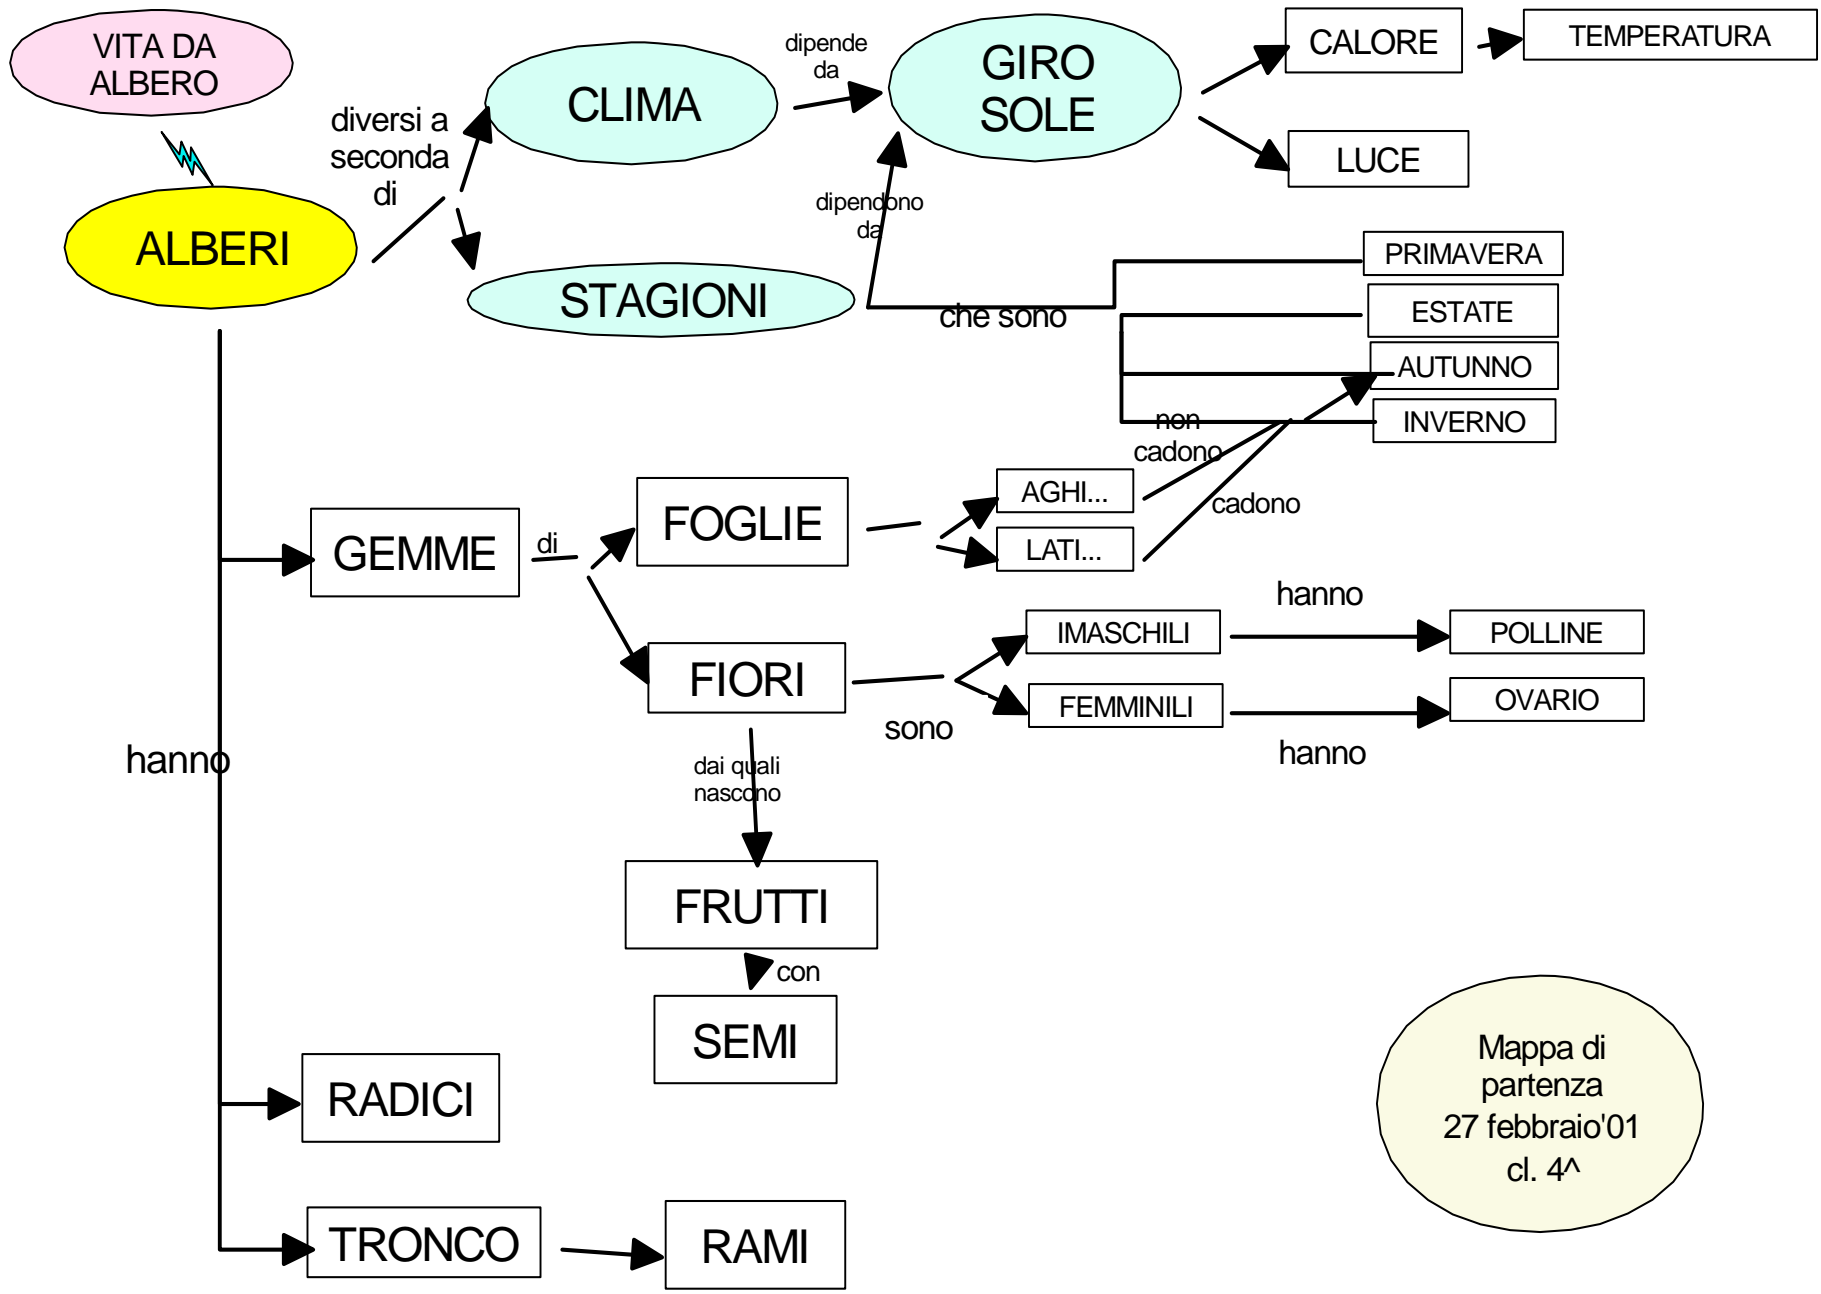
VITA DA ALBERO

ALBERI

diversi a seconda di

CLIMA

dipende da

GIRO SOLE

CALORE

TEMPERATURA

LUCE

dipendono da

STAGIONI

che sono

PRIMAVERA

ESTATE

AUTUNNO

INVERNO

non cadono

cadono

GEMME

di

FOGLIE

AGHI...

LATI...

FIORI

sono

IMASCHILI

FEMMINILI

hanno

POLLINE

hanno

OVARIO

dai quali nascono

FRUTTI

con

SEMI

hanno

RADICI

TRONCO

RAMI

Mappa di partenza 27 febbraio'01 cl. 4^